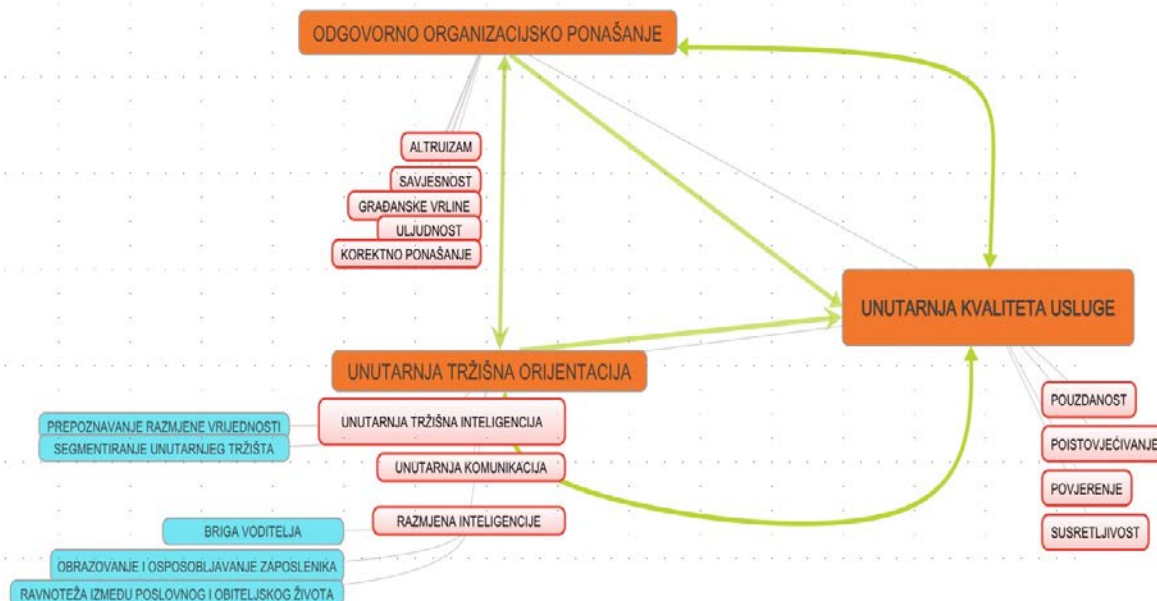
ODGOVORNO ORGANIZACIJSKO PONAŠANJE

ALTRUIZAM

SAVJESNOST

GRAĐANSKE VRLINE

ULJUDNOST

KOREKTNO PONAŠANJE

UNUTARNJA KVALITETA USLUGE

UNUTARNJA TRŽIŠNA ORIJENTACIJA

PREPOZNAVANJE RAZMJENE VRIJEDNOSTI

SEGMENTIRANJE UNUTARNJEG TRŽIŠTA

UNUTARNJA TRŽIŠNA INTELIGENCIJA

UNUTARNJA KOMUNIKACIJA

BRIGA VODITELJA

RAZMJENA INTELIGENCIJE

OBRAZOVANJE I OSPOSOBLJAVANJE ZAPOSLENIKA

RAVNOTEŽA IZMEĐU POSLOVNOG I OBITELJSKOG ŽIVOTA

POUZDANOST

POISTOVJEĆIVANJE

POVJERENJE

SUSRETLJIVOST